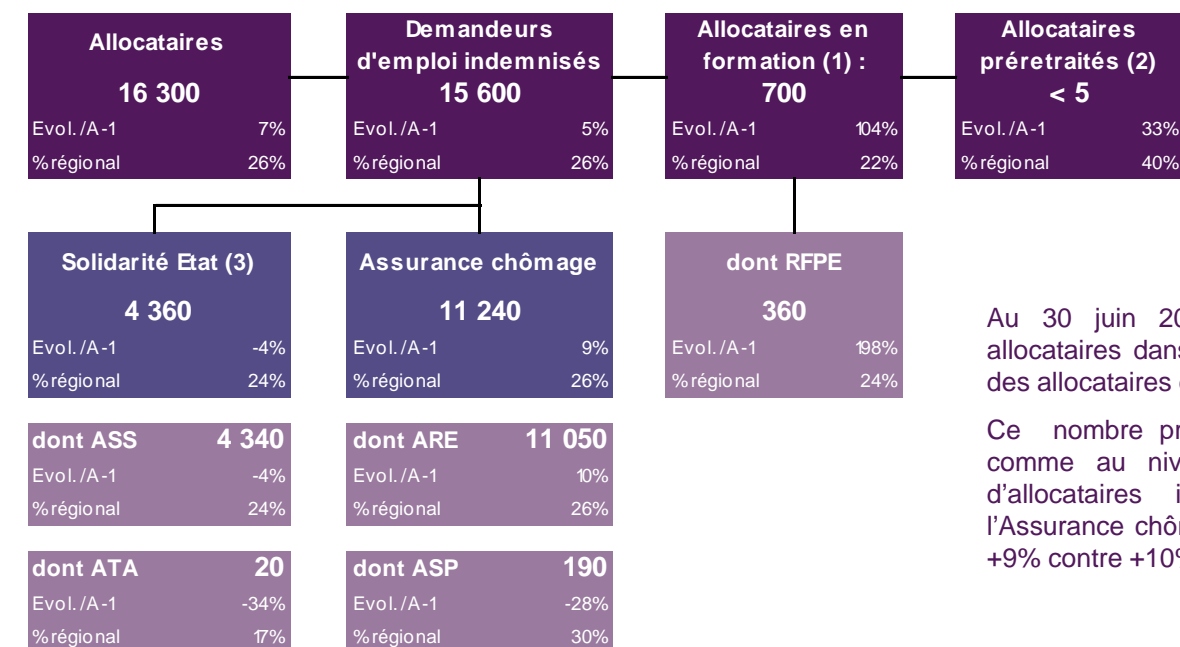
Allocataires
16 300
Evol./A-1 7%
%régional 26%

Demandeurs d'emploi indemnisés
15 600
Evol./A-1 5%
%régional 26%

Allocataires en formation (1) :
700
Evol./A-1 104%
%régional 22%

Allocataires préretraités (2)
< 5
Evol./A-1 33%
%régional 40%

Solidarité Etat (3)
4 360
Evol./A-1 -4%
%régional 24%

Assurance chômage
11 240
Evol./A-1 9%
%régional 26%

dont RFPE
360
Evol./A-1 198%
%régional 24%

dont ASS 4 340
Evol./A-1 -4%
%régional 24%

dont ARE 11 050
Evol./A-1 10%
%régional 26%

dont ATA 20
Evol./A-1 -34%
%régional 17%

dont ASP 190
Evol./A-1 -28%
%régional 30%

Au 30 juin 20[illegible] allocataires dans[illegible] des allocataires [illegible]

Ce nombre pr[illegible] comme au niv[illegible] d'allocataires i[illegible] l'Assurance chôm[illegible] +9% contre +10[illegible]